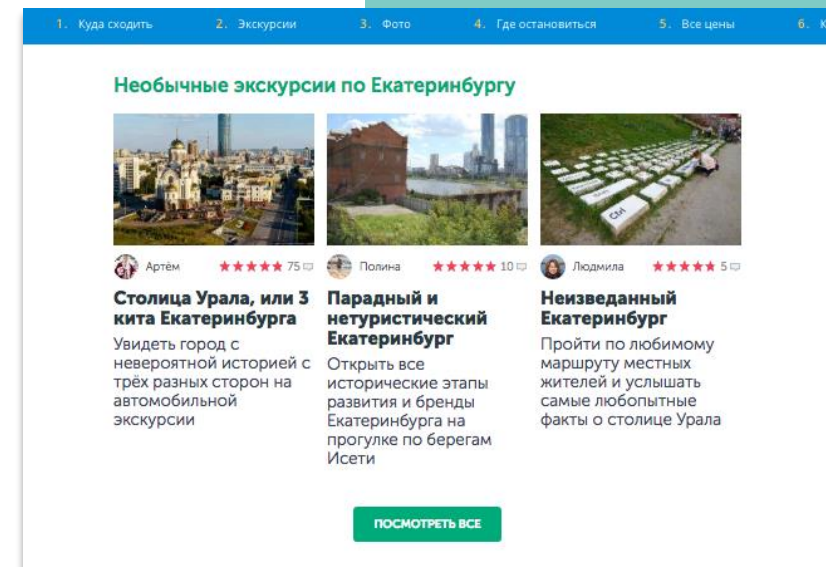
1. Куда сходить 2. Экскурсии 3. Фото 4. Где остановиться 5. Все цены 6. К

Необычные экскурсии по Екатеринбургу

ESC

Артём ★★★★★ 75

Столица Урала, или 3 кита Екатеринбурга

Увидеть город с невероятной историей с трёх разных сторон на автомобильной экскурсии

Полина ★★★★★ 10

Парадный и нетуристический Екатеринбург

Открыть все исторические этапы развития и бренды Екатеринбурга на прогулке по берегам Исети

Людмила ★★★★★ 5

Неизведанный Екатеринбург

Пройти по любимому маршруту местных жителей и услышать самые любопытные факты о столице Урала

ПОСМОТРЕТЬ ВСЕ